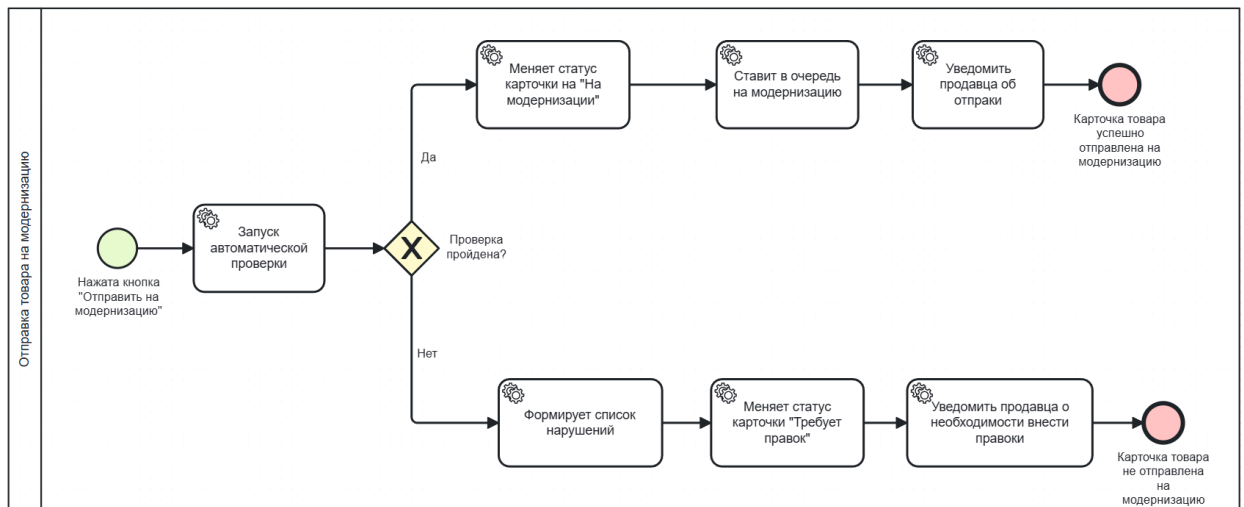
Отправка товара на модернизацию

Нажата кнопка "Отправить на модернизацию"

Запуск автоматической проверки

Проверка пройдена?

Да

Меняет статус карточки на "На модернизации"

Ставит в очередь на модернизацию

Уведомить продавца об отпраки

Карточка товара успешно отправлена на модернизацию

Нет

Формирует список нарушений

Меняет статус карточки "Требует правок"

Уведомить продавца о необходимости внести правоки

Карточка товара не отправлена на модернизацию